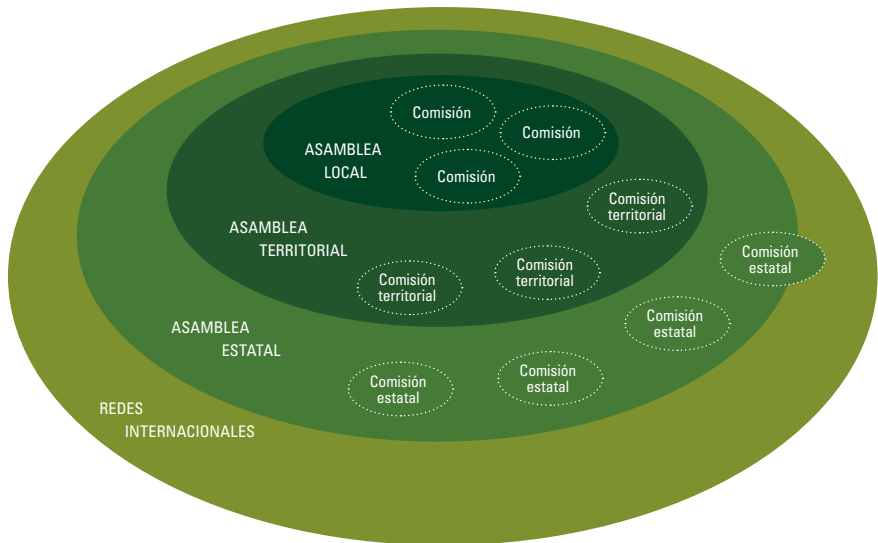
Comisión

Comisión

ASAMBLEA LOCAL

Comisión

Comisión territorial

ASAMBLEA TERRITORIAL

Comisión estatal

Comisión territorial

Comisión territorial

ASAMBLEA ESTATAL

Comisión estatal

Comisión estatal

Comisión estatal

REDES INTERNACIONALES